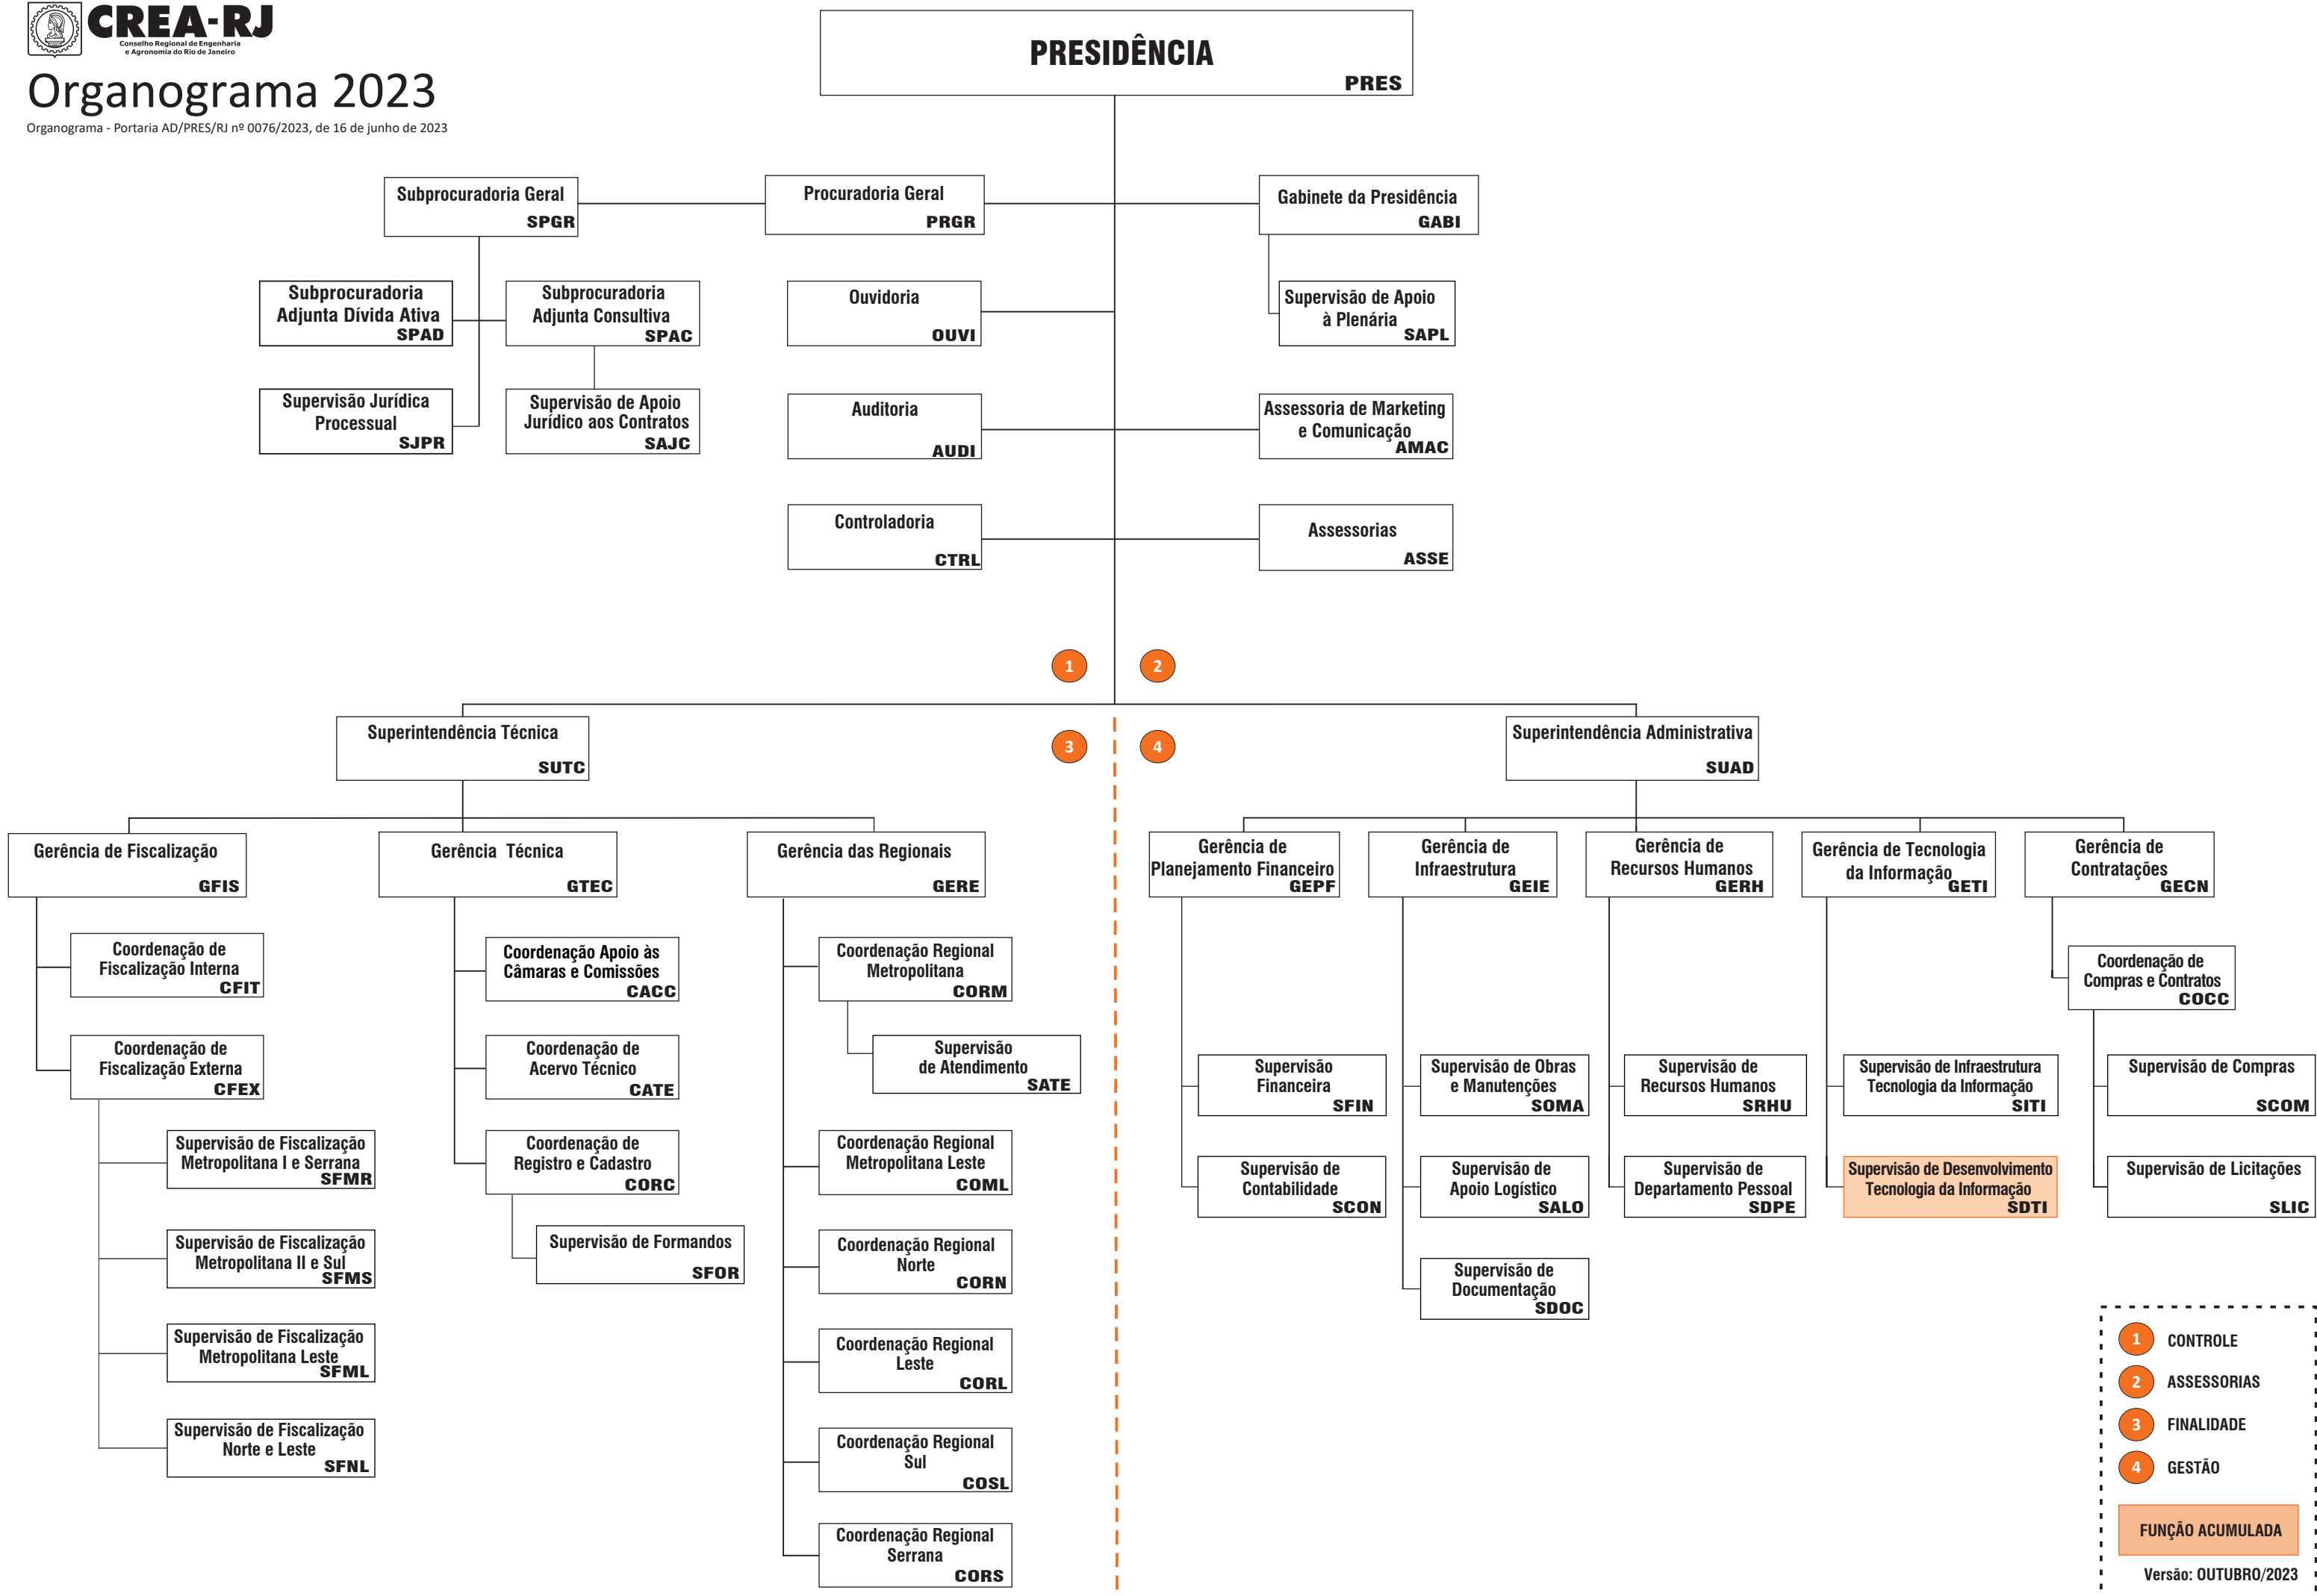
CREA-RJ
Conselho Regional de Engenharia e Agronomia do Rio de Janeiro

Organograma 2023
Organograma - Portaria AD/PRES/RJ nº 0076/2023, de 16 de junho de 2023

PRESIDÊNCIA
PRES

Subprocuradoria Geral
SPGR

Procuradoria Geral
PRGR

Gabinete da Presidência
GABI

Subprocuradoria Adjunta Dívida Ativa
SPAD

Subprocuradoria Adjunta Consultiva
SPAC

Ouvidoria
OUVI

Supervisão de Apoio à Plenária
SAPL

Supervisão Jurídica Processual
SJPR

Supervisão de Apoio Jurídico aos Contratos
SAJC

Auditoria
AUDI

Assessoria de Marketing e Comunicação
AMAC

Controladoria
CTRL

Assessorias
ASSE

1
2
3
4

Superintendência Técnica
SUTC

Superintendência Administrativa
SUAD

Gerência de Fiscalização
GFIS

Gerência Técnica
GTEC

Gerência das Regionais
GERE

Gerência de Planejamento Financeiro
GEPF

Gerência de Infraestrutura
GEIE

Gerência de Recursos Humanos
GERH

Gerência de Tecnologia da Informação
GETI

Gerência de Contratações
GECN

Coordenação de Fiscalização Interna
CFIT

Coordenação Apoio às Câmaras e Comissões
CACC

Coordenação Regional Metropolitana
CORM

Coordenação de Compras e Contratos
COCC

Coordenação de Fiscalização Externa
CFEX

Coordenação de Acervo Técnico
CATE

Supervisão de Atendimento
SATE

Supervisão Financeira
SFIN

Supervisão de Obras e Manutenções
SOMA

Supervisão de Recursos Humanos
SRHU

Supervisão de Infraestrutura Tecnologia da Informação
SITI

Supervisão de Compras
SCOM

Supervisão de Fiscalização Metropolitana I e Serrana
SFMR

Coordenação de Registro e Cadastro
CORC

Coordenação Regional Metropolitana Leste
COML

Supervisão de Contabilidade
SCON

Supervisão de Apoio Logístico
SALO

Supervisão de Departamento Pessoal
SDPE

Supervisão de Desenvolvimento Tecnologia da Informação
SDTI

Supervisão de Licitações
SLIC

Supervisão de Fiscalização Metropolitana II e Sul
SFMS

Supervisão de Formandos
SFOR

Coordenação Regional Norte
CORN

Supervisão de Documentação
SDOC

Supervisão de Fiscalização Metropolitana Leste
SFML

Coordenação Regional Leste
CORL

Supervisão de Fiscalização Norte e Leste
SFNL

Coordenação Regional Sul
COSL

Coordenação Regional Serrana
CORS

1 CONTROLE
2 ASSESSORIAS
3 FINALIDADE
4 GESTÃO

FUNÇÃO ACUMULADA

Versão: OUTUBRO/2023